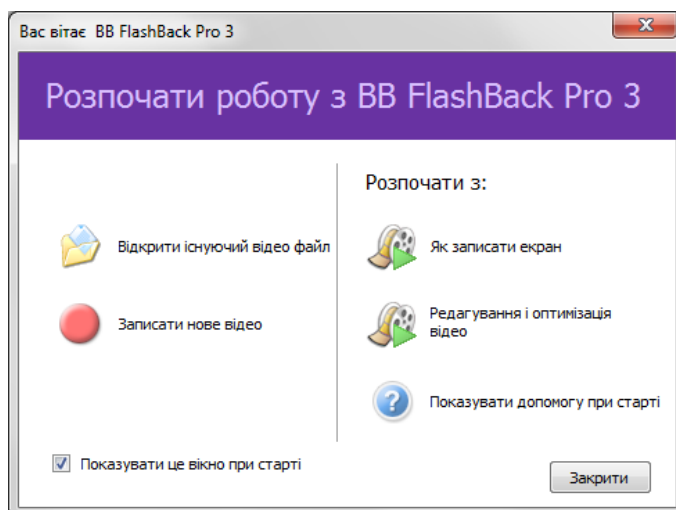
Вас вітає BB FlashBack Pro 3

x

Розпочати роботу з BB FlashBack Pro 3

Відкрити існуючий відео файл

Записати нове відео

Розпочати з:

Як записати екран

Редагування і оптимізація відео

Показувати допомогу при старті

Показувати це вікно при старті

Закрити